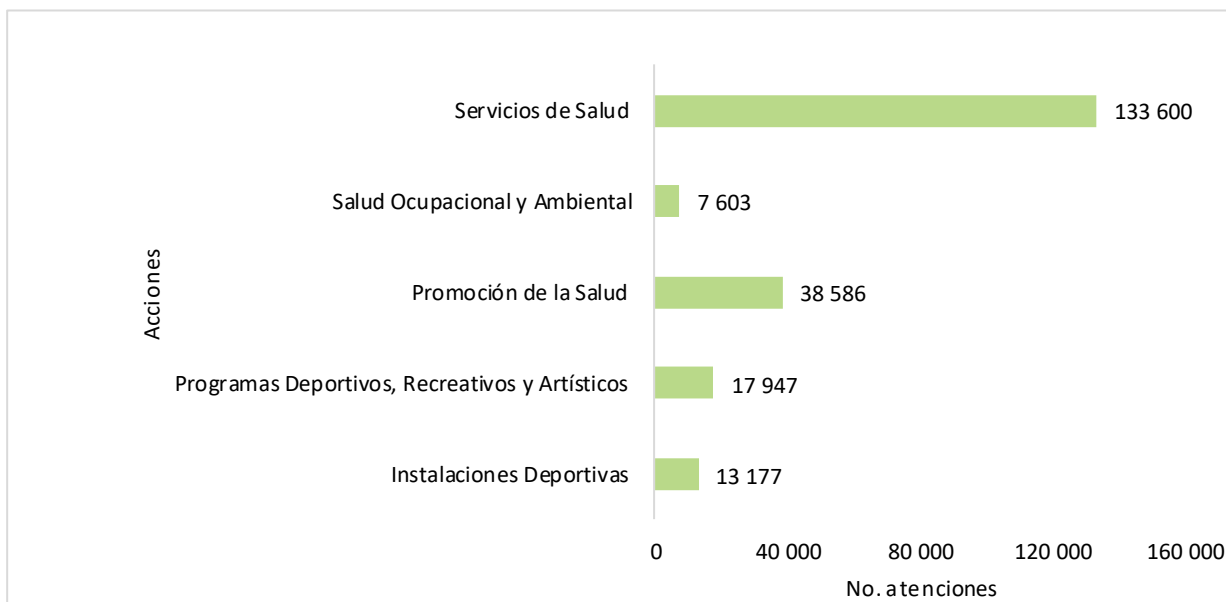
Acciones

Servicios de Salud 133 600

Salud Ocupacional y Ambiental 7 603

Promoción de la Salud 38 586

Programas Deportivos, Recreativos y Artísticos 17 947

Instalaciones Deportivas 13 177

0 40 000 80 000 120 000 160 000

No. atenciones